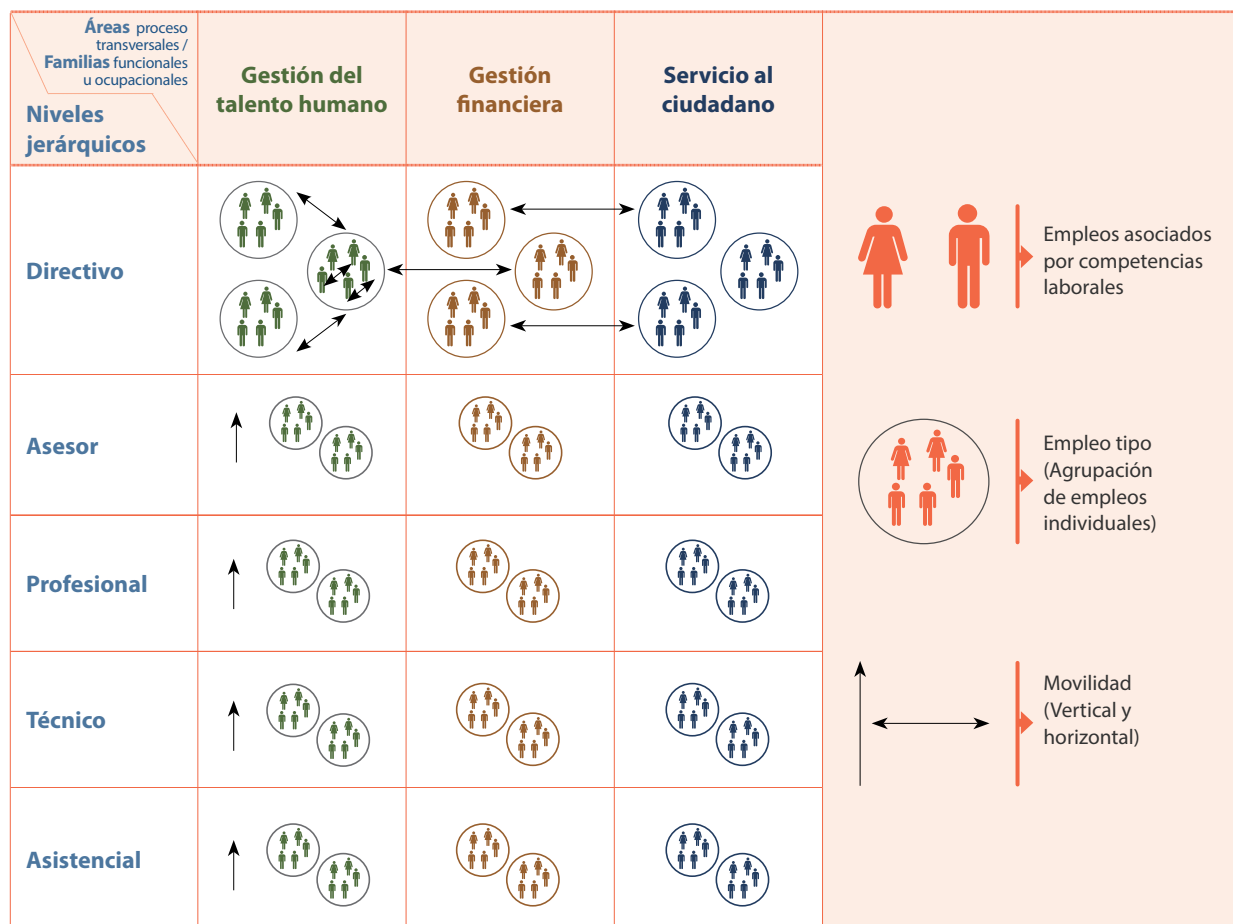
| **Áreas** proceso transversales / **Familias** funcionales u ocupacionales — **Niveles jerárquicos** | Gestión del talento humano | Gestión financiera | Servicio al ciudadano |
|---|---|---|---|
| Directivo | | | |
| Asesor | | | |
| Profesional | | | |
| Técnico | | | |
| Asistencial | | | |

Empleos asociados por competencias laborales

Empleo tipo (Agrupación de empleos individuales)

Movilidad (Vertical y horizontal)